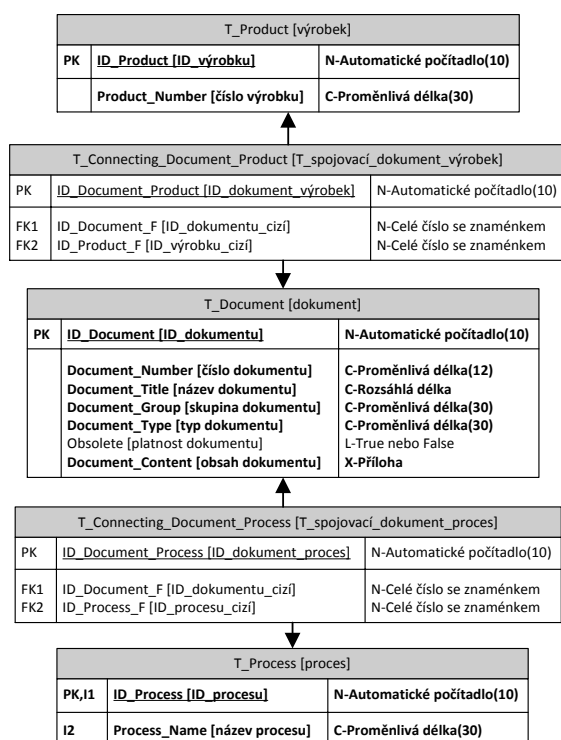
T_Product [výrobek]

| PK | ID_Product [ID_výrobku] | N-Automatické počítadlo(10) |
|---|---|---|
| | Product_Number [číslo výrobku] | C-Proměnlivá délka(30) |

T_Connecting_Document_Product [T_spojovací_dokument_výrobek]

| PK | ID_Document_Product [ID_dokument_výrobek] | N-Automatické počítadlo(10) |
|---|---|---|
| FK1<br>FK2 | ID_Document_F [ID_dokumentu_cizí]<br>ID_Product_F [ID_výrobku_cizí] | N-Celé číslo se znaménkem<br>N-Celé číslo se znaménkem |

T_Document [dokument]

| PK | ID_Document [ID_dokumentu] | N-Automatické počítadlo(10) |
|---|---|---|
| | Document_Number [číslo dokumentu]<br>Document_Title [název dokumentu]<br>Document_Group [skupina dokumentu]<br>Document_Type [typ dokumentu]<br>Obsolete [platnost dokumentu]<br>Document_Content [obsah dokumentu] | C-Proměnlivá délka(12)<br>C-Rozsáhlá délka<br>C-Proměnlivá délka(30)<br>C-Proměnlivá délka(30)<br>L-True nebo False<br>X-Příloha |

T_Connecting_Document_Process [T_spojovací_dokument_proces]

| PK | ID_Document_Process [ID_dokument_proces] | N-Automatické počítadlo(10) |
|---|---|---|
| FK1<br>FK2 | ID_Document_F [ID_dokumentu_cizí]<br>ID_Process_F [ID_procesu_cizí] | N-Celé číslo se znaménkem<br>N-Celé číslo se znaménkem |

T_Process [proces]

| PK,I1 | ID_Process [ID_procesu] | N-Automatické počítadlo(10) |
|---|---|---|
| I2 | Process_Name [název procesu] | C-Proměnlivá délka(30) |